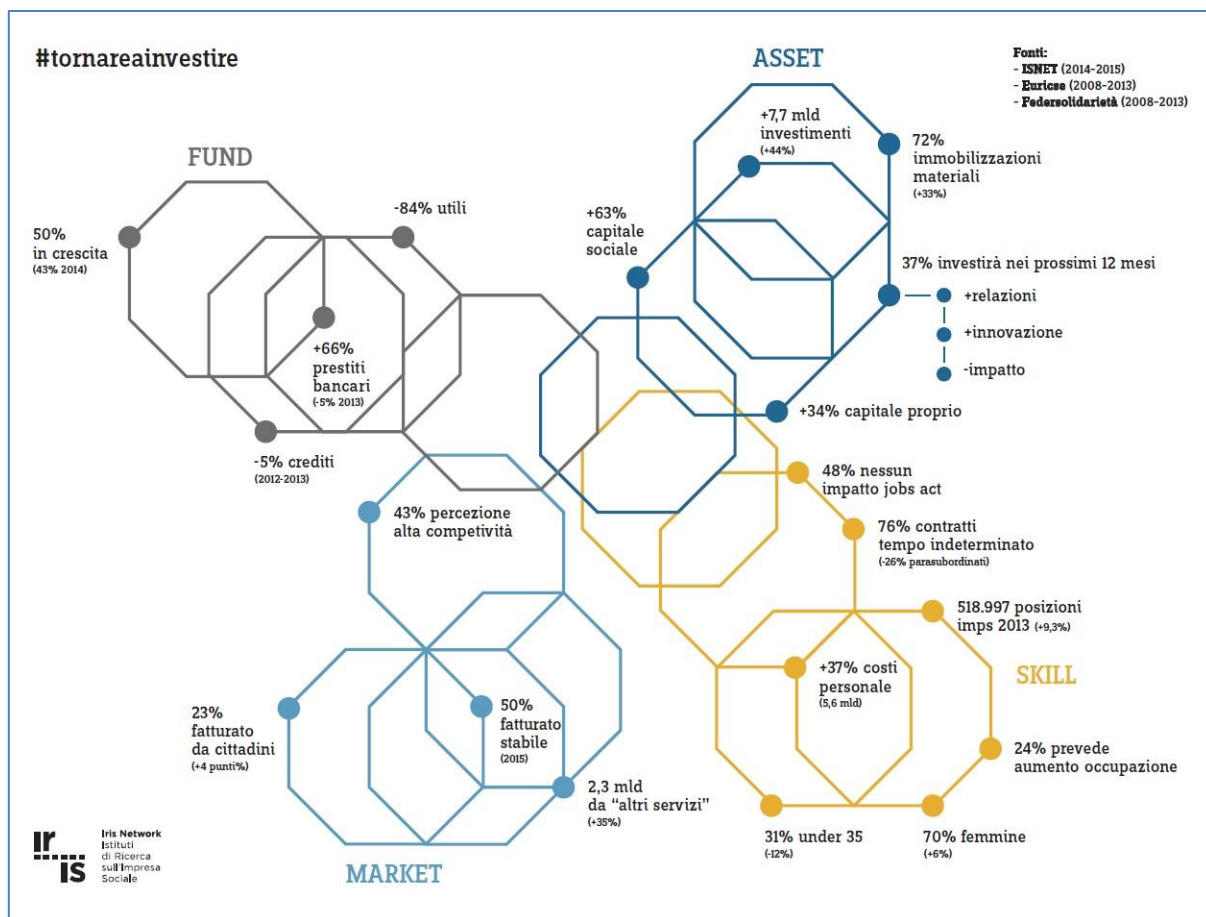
#tornareainvestire

ASSET

Fonti:
- ISNET (2014-2015)
- Euricse (2008-2013)
- Federsolidarietà (2008-2013)

FUND

50% in crescita (43% 2014)

-84% utili

+66% prestiti bancari (-5% 2013)

-5% crediti (2012-2013)

+7,7 mld investimenti (+44%)

72% immobilizzazioni materiali (+33%)

+63% capitale sociale

37% investirà nei prossimi 12 mesi

+relazioni

+innovazione

-impatto

+34% capitale proprio

48% nessun impatto jobs act

43% percezione alta competività

76% contratti tempo indeterminato (-26% parasubordinati)

518.997 posizioni imps 2013 (+9,3%)

SKILL

+37% costi personale (5,6 mld)

23% fatturato da cittadini (+4 punti%)

50% fatturato stabile (2015)

2,3 mld da "altri servizi" (+35%)

24% prevede aumento occupazione

31% under 35 (-12%)

70% femmine (+6%)

ir is Iris Network Istituti di Ricerca sull'Impresa Sociale

MARKET